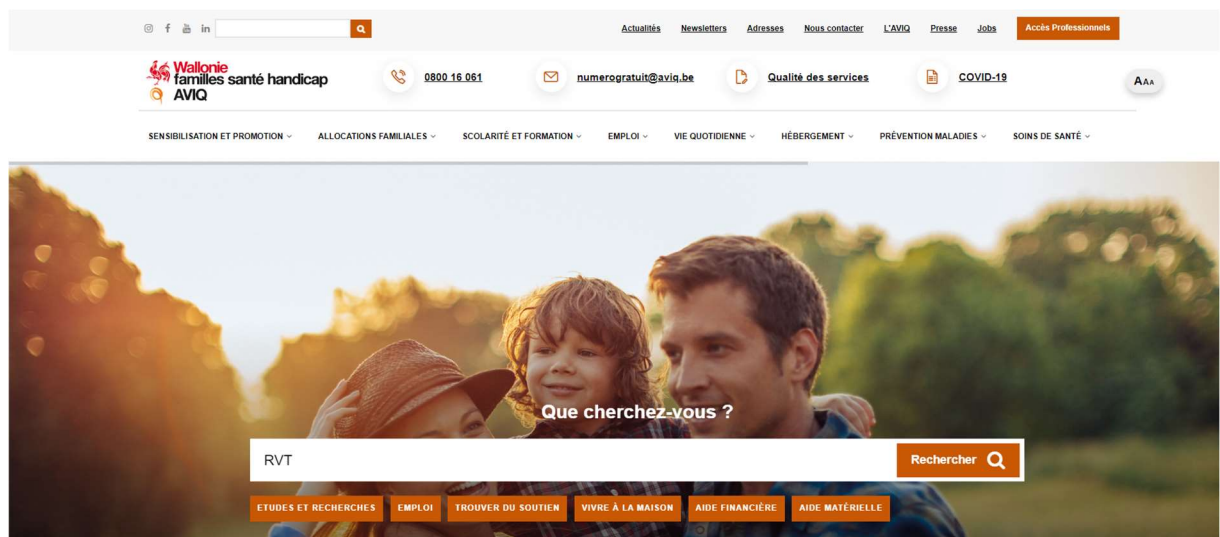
Actualités Newsletters Adresses Nous contacter L'AVIQ Presse Jobs Accès Professionnels

Wallonie familles santé handicap AVIQ

0800 16 061 numerogratuit@aviq.be Qualité des services COVID-19

AAA

SENSIBILISATION ET PROMOTION ALLOCATIONS FAMILIALES SCOLARITÉ ET FORMATION EMPLOI VIE QUOTIDIENNE HÉBERGEMENT PRÉVENTION MALADIES SOINS DE SANTÉ

Que cherchez-vous ?

RVT

Rechercher

ETUDES ET RECHERCHES EMPLOI TROUVER DU SOUTIEN VIVRE À LA MAISON AIDE FINANCIÈRE AIDE MATÉRIELLE